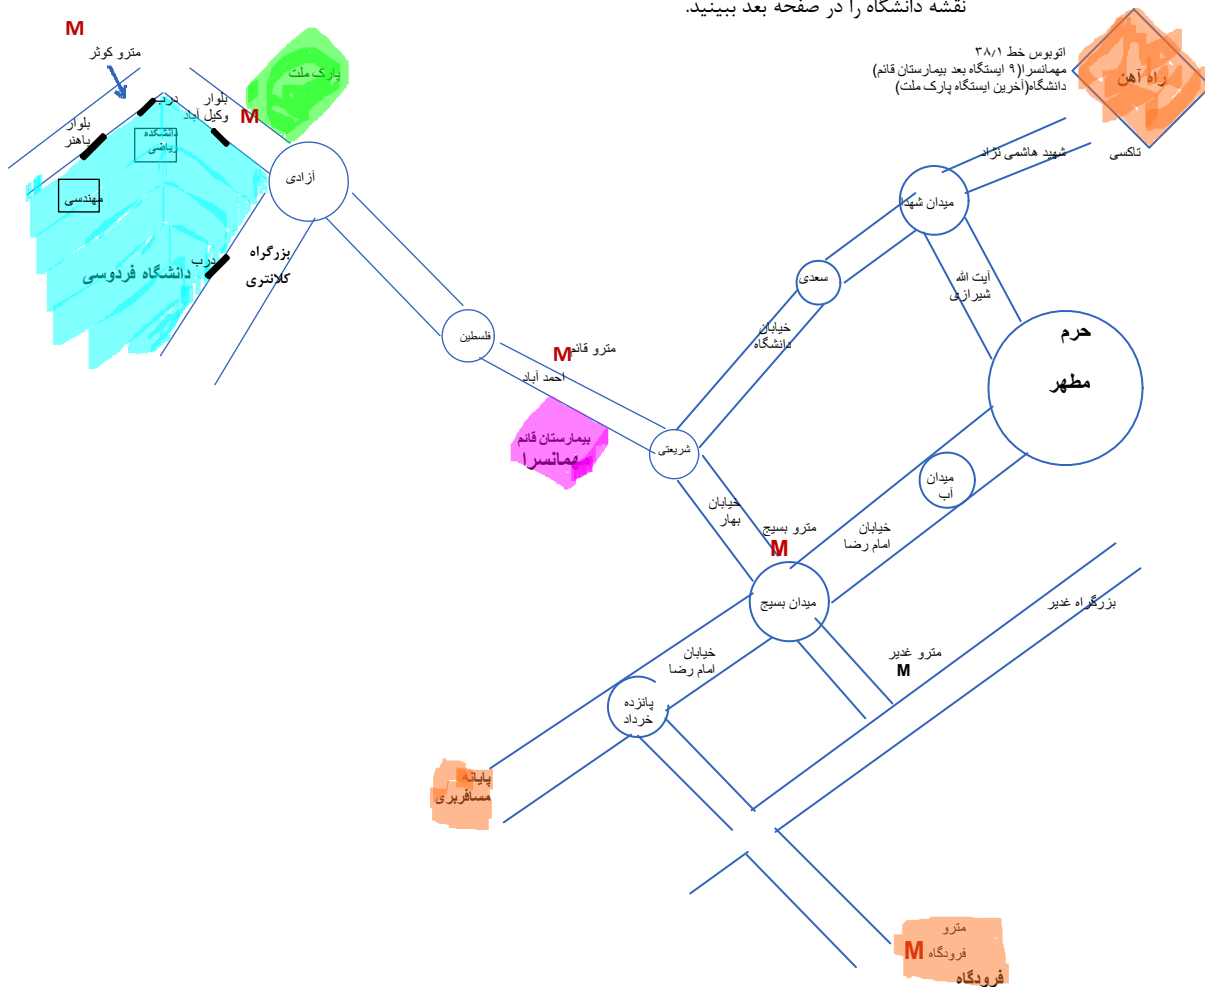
نقشه دانشگاه را در صفحه بعد ببینید.

M
مترو کوثر
پارک ملت
بلوار وکیل آباد
M
درب
بلوار پاهنر
دانشکده ریاضی
مهندسی
دانشگاه فردوسی
درب
آزادی
بزرگراه کلانتری

اتوبوس خط ۳۸/۱
مهمانسرا(۹ ایستگاه بعد بیمارستان قائم)
دانشگاه(اخرین ایستگاه پارک ملت)
راه آهن
تاکسی
شهید هاشمی نژاد
میدان شهدا
سعدی
آیت الله شیرازی
حرم مطهر
خیابان دانشگاه
فلسطین
M
مترو قائم
احمد آباد
بیمارستان قائم
مهمانسرا
شریعتی
میدان آب
خیابان بهار
مترو بسیج
M
خیابان امام رضا
میدان بسیج
بزرگراه غدیر
مترو غدیر
M
خیابان امام رضا
پانزده خرداد
پایانه مسافربری
مترو فرودگاه
M
فرودگاه